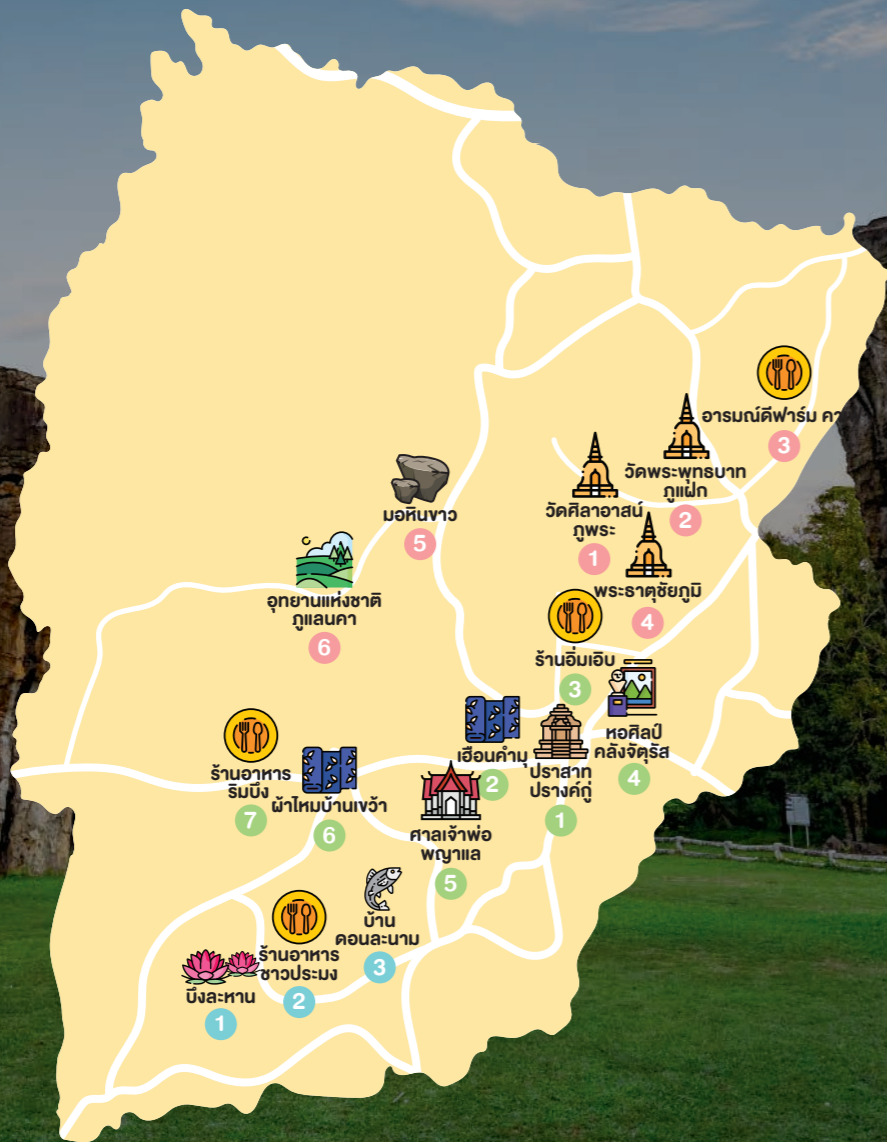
อารมณ์ดีฟาร์ม คา
3

วัดพระพุทธบาทภูแฝก
2

วัดศิลาอาสน์ภูพระ
1

พระธาตุชัยภูมิ
4

มอหินขาว
5

อุทยานแห่งชาติภูแลนคา
6

ร้านอิ่มเอิบ
3

หอศิลป์คลังจัตุรัส
4

เฮือนคำมุ
2

ปราสาทปรางค์กู่
1

ร้านอาหารริมบึง
7

ผ้าไหมบ้านเขว้า
6

ศาลเจ้าพ่อพญาแล
5

บ้านดอนละนาม
3

ร้านอาหารชาวประมง
2

บึงละหาน
1